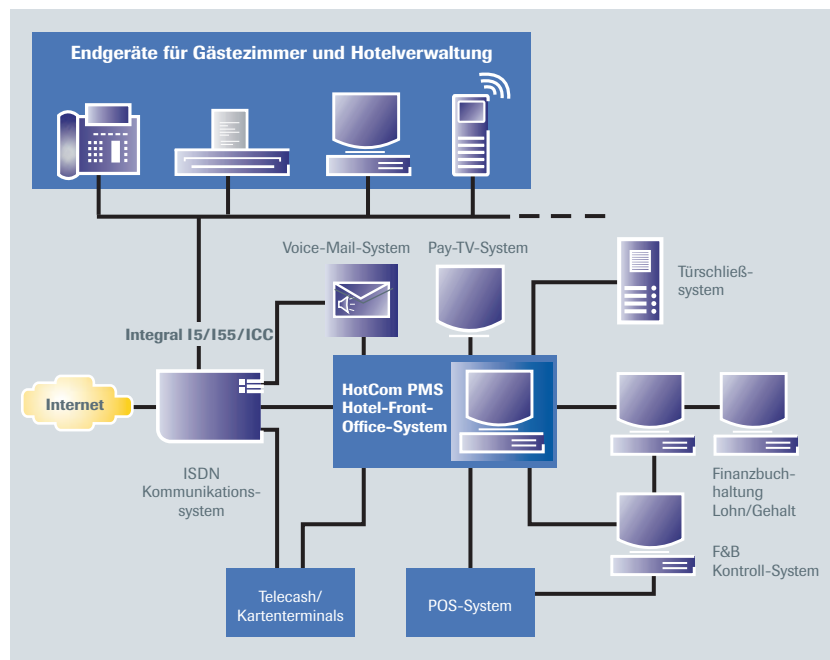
Endgeräte für Gästezimmer und Hotelverwaltung

Voice-Mail-System

Pay-TV-System

Türschließsystem

Integral I5/I55/ICC

Internet

HotCom PMS Hotel-Front-Office-System

ISDN Kommunikationssystem

Finanzbuchhaltung Lohn/Gehalt

F&B Kontroll-System

Telecash/ Kartenterminals

POS-System